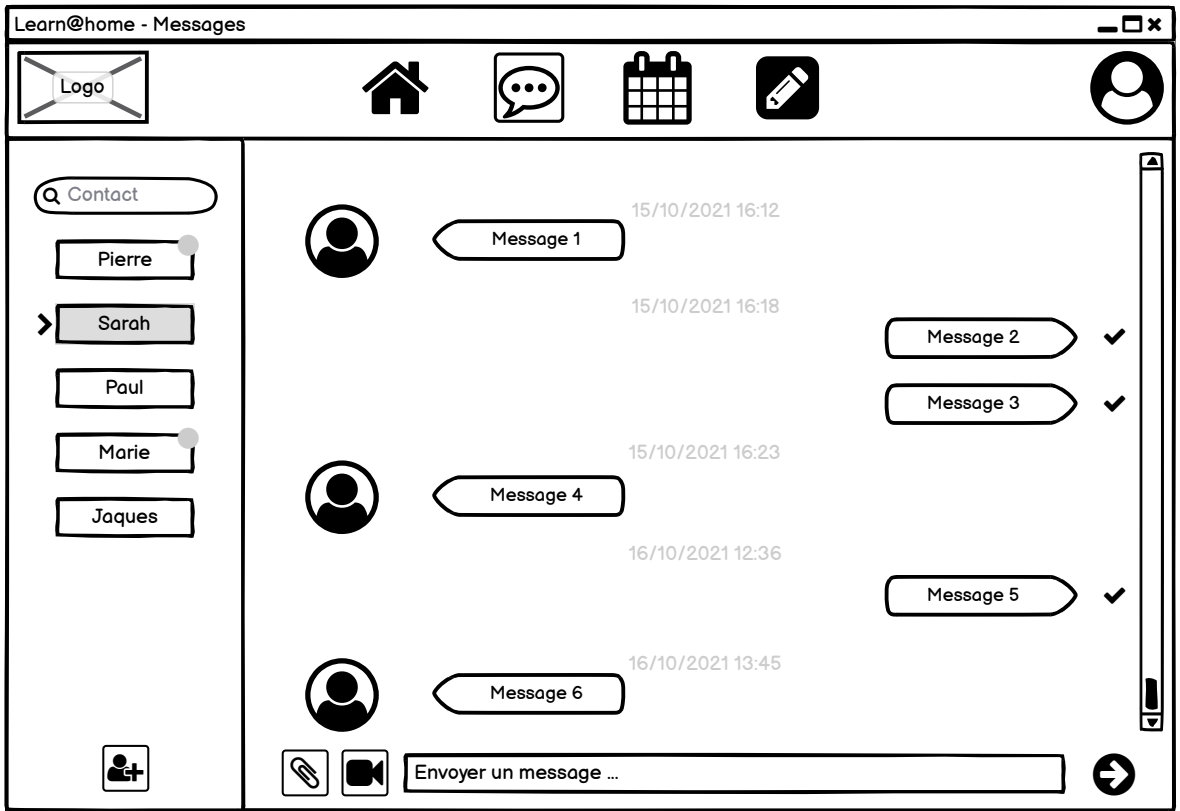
Learn@home - Messages

Logo

Contact

Pierre

Sarah

Paul

Marie

Jaques

15/10/2021 16:12

Message 1

15/10/2021 16:18

Message 2

Message 3

15/10/2021 16:23

Message 4

16/10/2021 12:36

Message 5

16/10/2021 13:45

Message 6

Envoyer un message ...